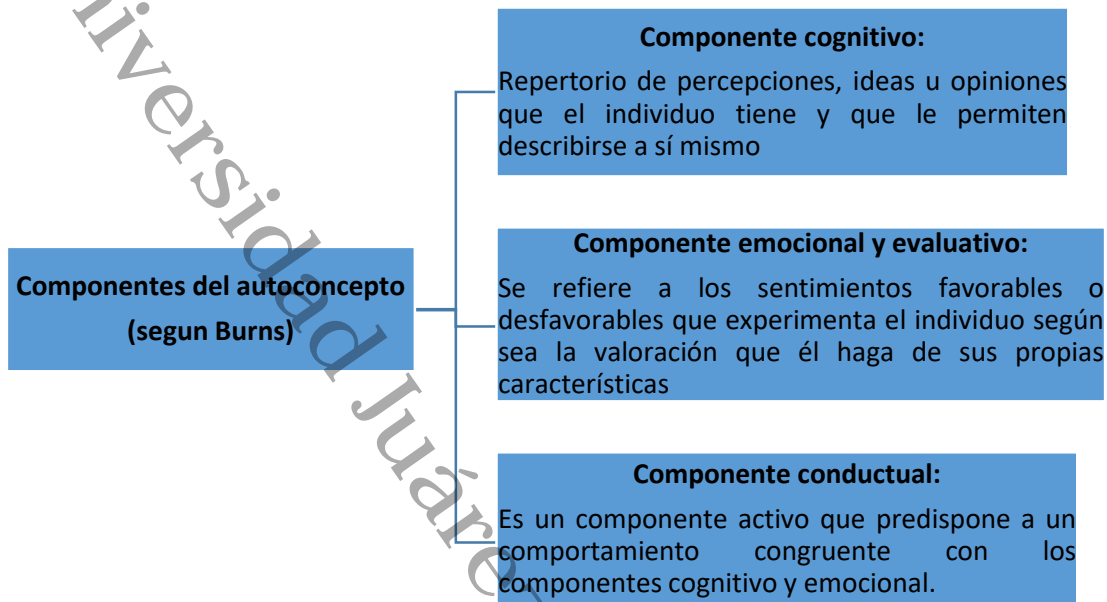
Componentes del autoconcepto (segun Burns)

Componente cognitivo:

Repertorio de percepciones, ideas u opiniones que el individuo tiene y que le permiten describirse a sí mismo

Componente emocional y evaluativo:

Se refiere a los sentimientos favorables o desfavorables que experimenta el individuo según sea la valoración que él haga de sus propias características

Componente conductual:

Es un componente activo que predispone a un comportamiento congruente con los componentes cognitivo y emocional.

iversidad Juáre